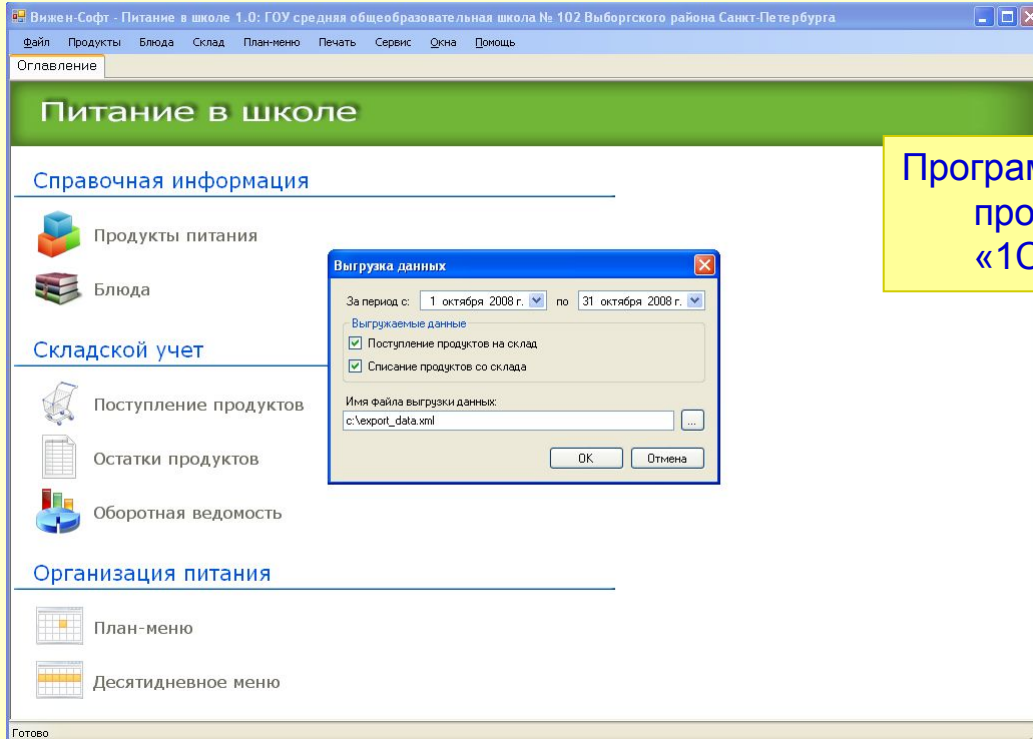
Вижен-Софт - Питание в школе 1.0: ГОУ средняя общеобразовательная школа № 102 Выборгского района Санкт-Петербурга

Файл Продукты Блюда Склад План-меню Печать Сервис Окна Помощь

Оглавление

Питание в школе

Справочная информация

Продукты питания

Блюда

Складской учет

Поступление продуктов

Остатки продуктов

Оборотная ведомость

Организация питания

План-меню

Десятидневное меню

Выгрузка данных

За период с: 1 октября 2008 г. по 31 октября 2008 г.

Выгружаемые данные

Поступление продуктов на склад

Списание продуктов со склада

Имя файла выгрузки данных:

c:\export_data.xml

...

OK Отмена

Програм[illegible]
про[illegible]
«1С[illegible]

Готово